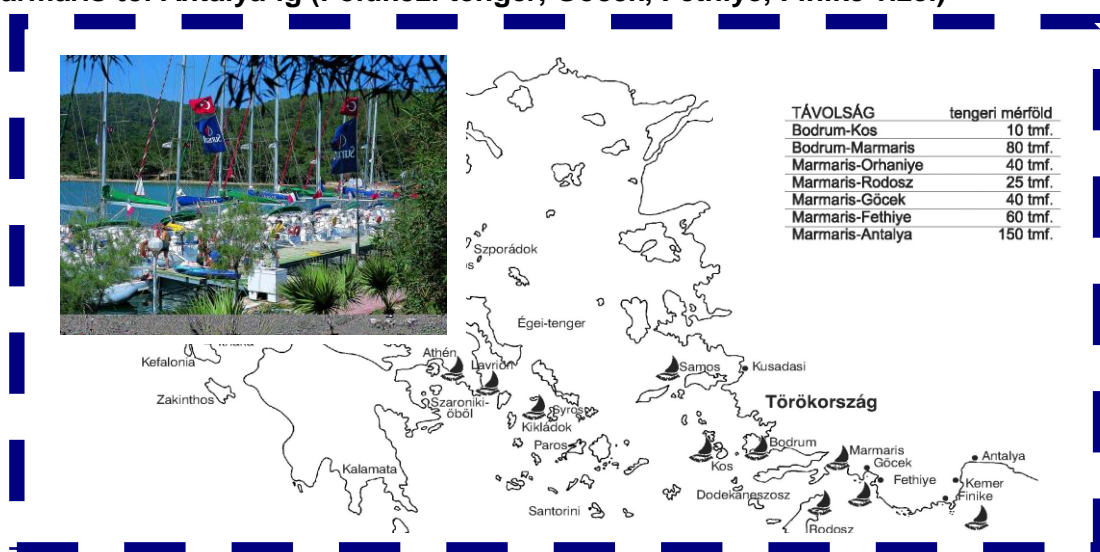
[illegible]

| TÁVOLSÁG | tengeri mérföld |
|---|---|
| Bodrum-Kos | 10 tmf. |
| Bodrum-Marmaris | 80 tmf. |
| Marmaris-Orhaniye | 40 tmf. |
| Marmaris-Rodosz | 25 tmf. |
| Marmaris-Göcek | 40 tmf. |
| Marmaris-Fethiye | 60 tmf. |
| Marmaris-Antalya | 150 tmf. |

Szporádok

Égei-tenger

Kefalonia

Athén

Lavrion

Zakinthos

Szaroniki-öböl

Syros

Kikládok

Paros

Kalamata

Santorini

Samos

Kusadasi

Törökország

Bodrum

Kos

Dodekanészosz

Rodosz

Marmaris

Göcek

Fethiye

Antalya

Kemer

Finike